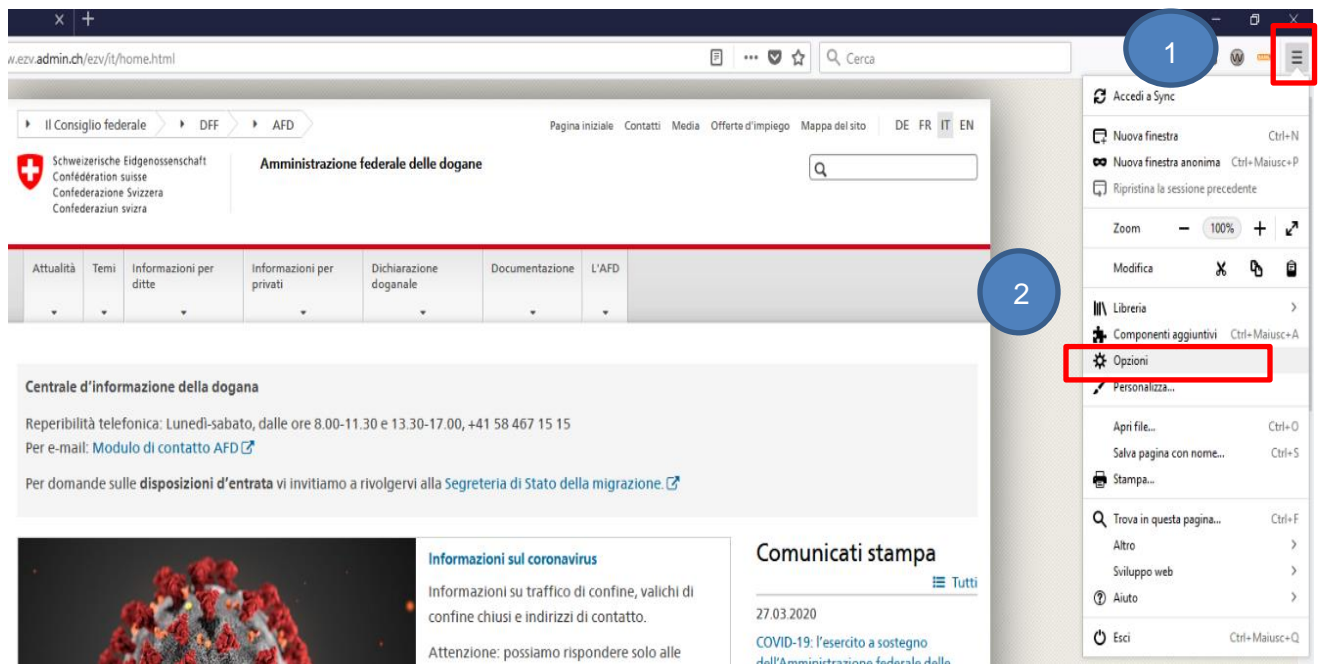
w.ezv.admin.ch/ezv/it/home.html

Cerca

1

Il Consiglio federale DFF AFD

Pagina iniziale Contatti Media Offerte d'impiego Mappa del sito DE FR IT EN

Schweizerische Eidgenossenschaft
Confédération suisse
Confederazione Svizzera
Confederaziun svizra

Amministrazione federale delle dogane

Attualità Temi Informazioni per ditte Informazioni per privati Dichiarazione doganale Documentazione L'AFD

Centrale d'informazione della dogana

Reperibilità telefonica: Lunedì-sabato, dalle ore 8.00-11.30 e 13.30-17.00, +41 58 467 15 15
Per e-mail: Modulo di contatto AFD

Per domande sulle disposizioni d'entrata vi invitiamo a rivolgervi alla Segreteria di Stato della migrazione.

Informazioni sul coronavirus

Informazioni su traffico di confine, valichi di confine chiusi e indirizzi di contatto.

Attenzione: possiamo rispondere solo alle

Comunicati stampa

Tutti

27.03.2020

COVID-19: l'esercito a sostegno dell'Amministrazione federale delle

Accedi a Sync
Nuova finestra Ctrl+N
Nuova finestra anonima Ctrl+Maiusc+P
Ripristina la sessione precedente
Zoom − 100% +
Modifica
2
Libreria
Componenti aggiuntivi Ctrl+Maiusc+A
Opzioni
Personalizza...
Apri file... Ctrl+O
Salva pagina con nome... Ctrl+S
Stampa...
Trova in questa pagina... Ctrl+F
Altro
Sviluppo web
Aiuto
Esci Ctrl+Maiusc+Q